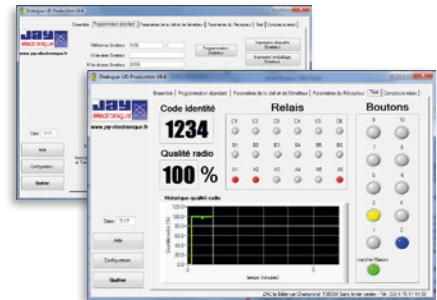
Dialogue UD Production V4.4

Ensemble | Programmation standard | Paramètres de la clef et de l'émetteur | Paramètres du Récepteur | Test | Compteurs relais

JAY electronique
www.jay-electronique.fr

Référence Émetteur
N°émetteur Émetteur
N°de dossier Émetteur

Programmation Émetteur

Impression étiquette Émetteur

Impression nomadiage Émetteur

Date : 5/17

Aide

Configuration

Quitter

Dialogue UD Production V4.4

Ensemble | Programmation standard | Paramètres de la clef et de l'émetteur | Paramètres du Récepteur | Test | Compteurs relais

JAY electronique
www.jay-electronique.fr

Code identité
1234

Qualité radio
100 %

Relais

C1 C2 C3 C4 C5 C6
B1 B2 B3 B4 B5 B6
A1 A2 A3 A4 A5 A6

Boutons

9 10
7 8
5 6
3 4
1 2

marche Maison

Historique qualité radio

Qualité radio (%)
100.0
80.0
60.0
40.0
20.0
0.0

temps (minutes)

Date : 5/17

Aide

Configuration

Quitter

ZAC la Bâtie rue Champrond 70000 Saint Ismier cedex - Tél : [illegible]